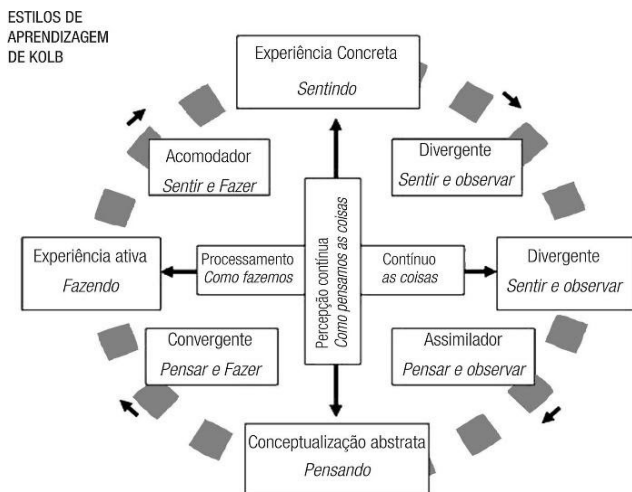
ESTILOS DE APRENDIZAGEM DE KOLB

Experiência Concreta
Sentindo

Acomodador
Sentir e Fazer

Divergente
Sentir e observar

Experiência ativa
Fazendo

Processamento
Como fazemos

Percepção contínua
Como pensamos as coisas

Contínuo
as coisas

Divergente
Sentir e observar

Convergente
Pensar e Fazer

Assimilador
Pensar e observar

Conceptualização abstrata
Pensando